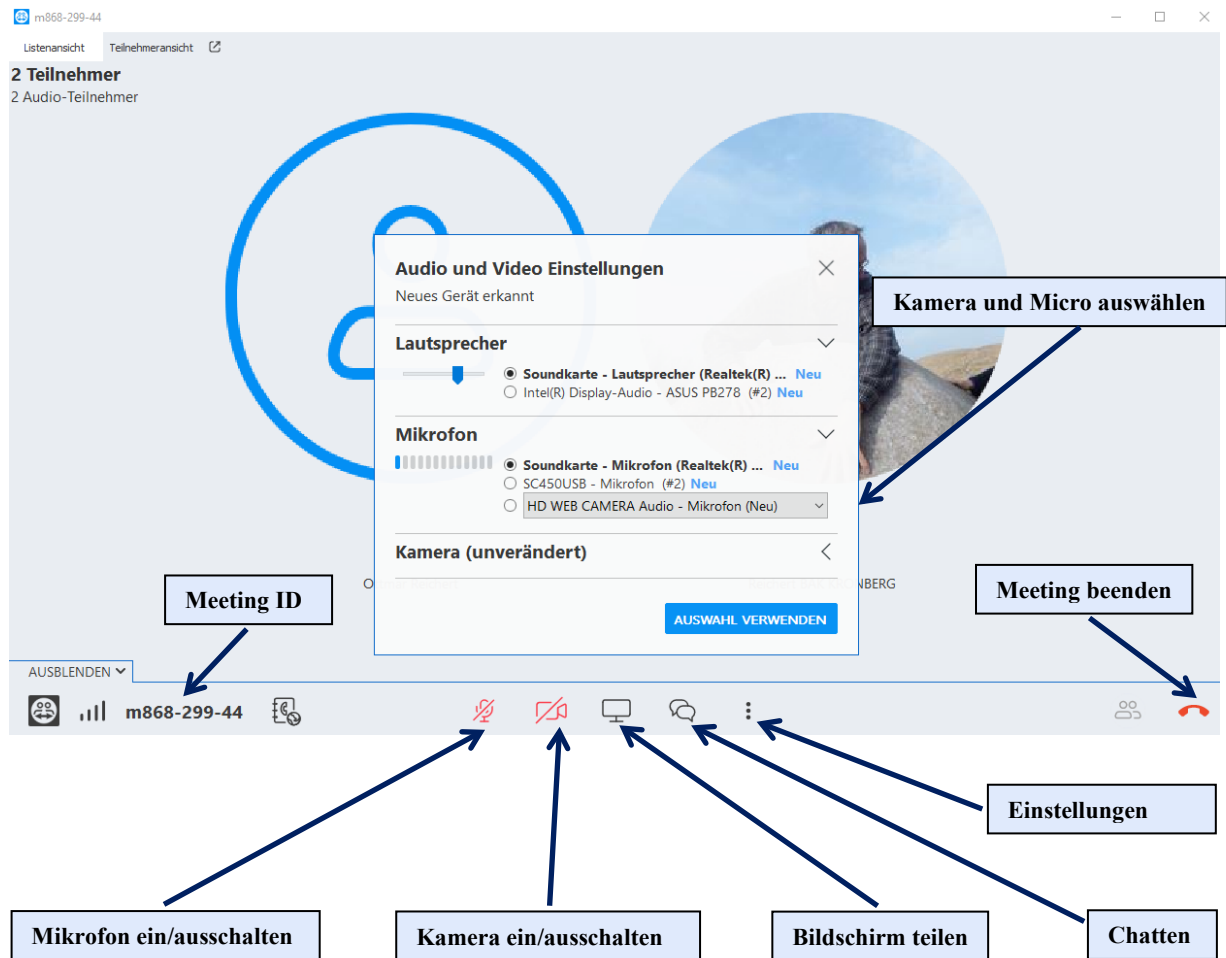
m868-299-44

Listenansicht Teilnehmeransicht

2 Teilnehmer
2 Audio-Teilnehmer

Audio und Video Einstellungen
Neues Gerät erkannt

Lautsprecher
Soundkarte - Lautsprecher (Realtek(R) ... Neu
Intel(R) Display-Audio - ASUS PB278 (#2) Neu

Mikrofon
Soundkarte - Mikrofon (Realtek(R) ... Neu
SC450USB - Mikrofon (#2) Neu
HD WEB CAMERA Audio - Mikrofon (Neu)

Kamera (unverändert)

AUSWAHL VERWENDEN

Kamera und Micro auswählen

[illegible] BERG

Meeting ID

Meeting beenden

AUSBLENDEN

m868-299-44

Einstellungen

Mikrofon ein/ausschalten

Kamera ein/ausschalten

Bildschirm teilen

Chatten